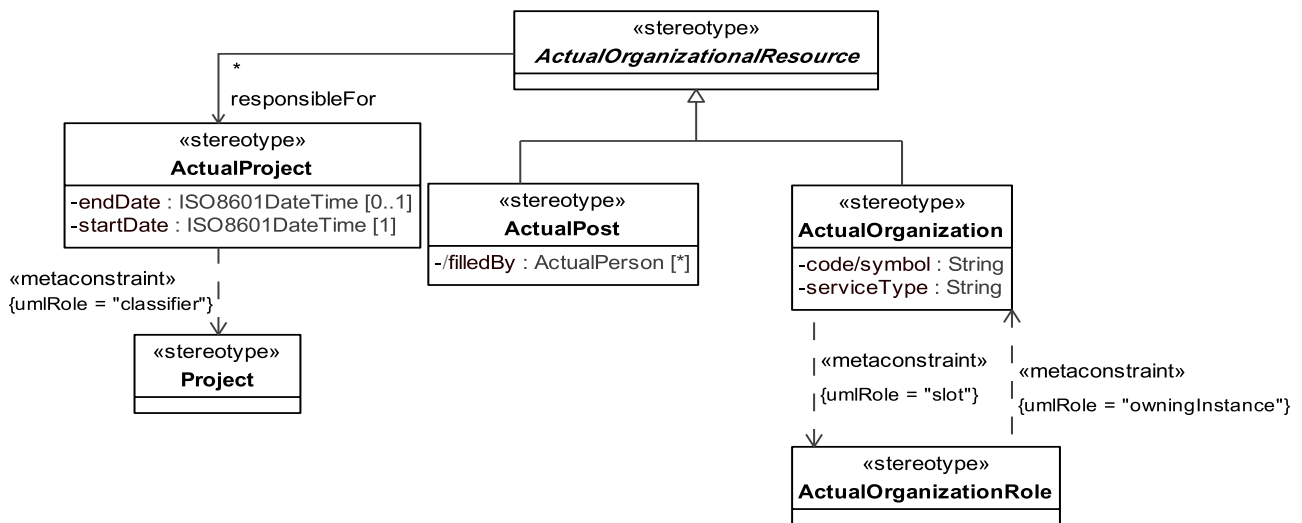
«stereotype»
*ActualOrganizationalResource*

*
responsibleFor

«stereotype»
**ActualProject**
-endDate : ISO8601DateTime [0..1]
-startDate : ISO8601DateTime [1]

«stereotype»
**ActualPost**
-/filledBy : ActualPerson [*]

«stereotype»
**ActualOrganization**
-code/symbol : String
-serviceType : String

«metaconstraint»
{umlRole = "classifier"}

«stereotype»
**Project**

«metaconstraint»
{umlRole = "slot"}

«metaconstraint»
{umlRole = "owningInstance"}

«stereotype»
**ActualOrganizationRole**